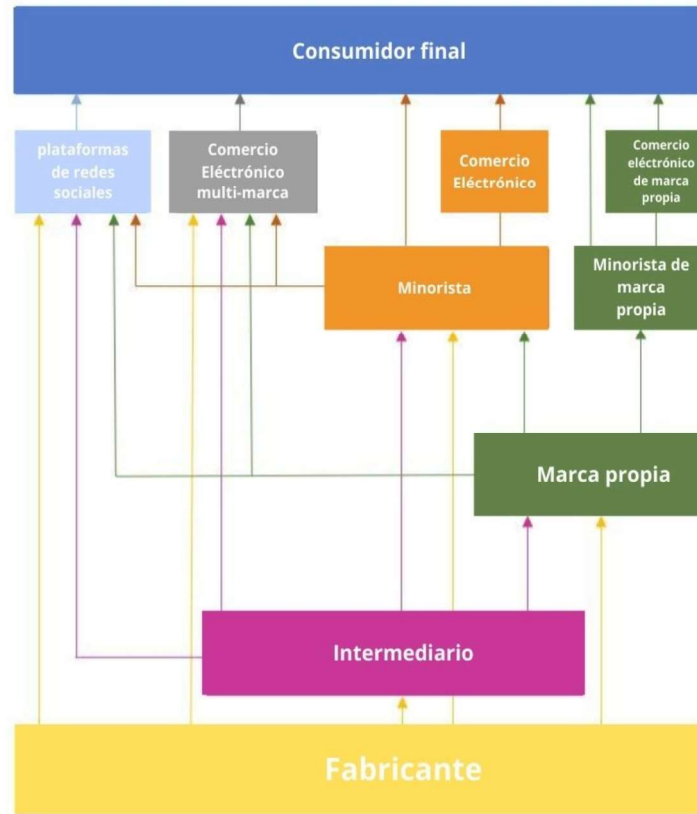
Consumidor final

plataformas de redes sociales

Comercio Electrónico multi-marca

Comercio Electrónico

Comercio electrónico de marca propia

Minorista

Minorista de marca propia

Marca propia

Intermediario

Fabricante